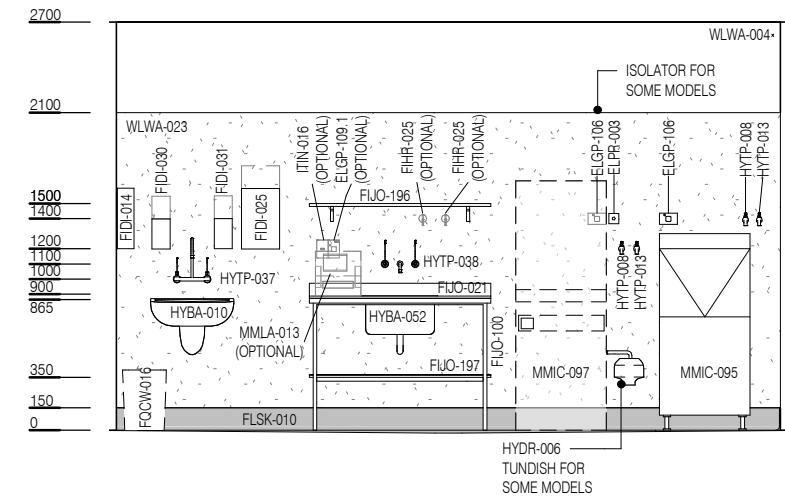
2700
2100
1500
1400
1200
1100
1000
900
865
350
150
0

WLWA-004
ISOLATOR FOR SOME MODELS
WLWA-023
FIDI-030
FIDI-031
FIDI-025
FIDI-014
ITIN-016 (OPTIONAL)
ELGP-109.1 (OPTIONAL)
FIHR-025 (OPTIONAL)
FIHR-025 (OPTIONAL)
ELGP-106
ELPR-003
ELGP-106
HYTP-008
HYTP-013
FIJO-196
HYTP-037
HYTP-038
FIJO-021
HYTP-008
HYTP-013
HYBA-010
HYBA-052
MMLA-013 (OPTIONAL)
FIJO-100
FIJO-197
MMIC-097
MMIC-095
FQCW-016
FLSK-010
HYDR-006
TUNDISH FOR SOME MODELS